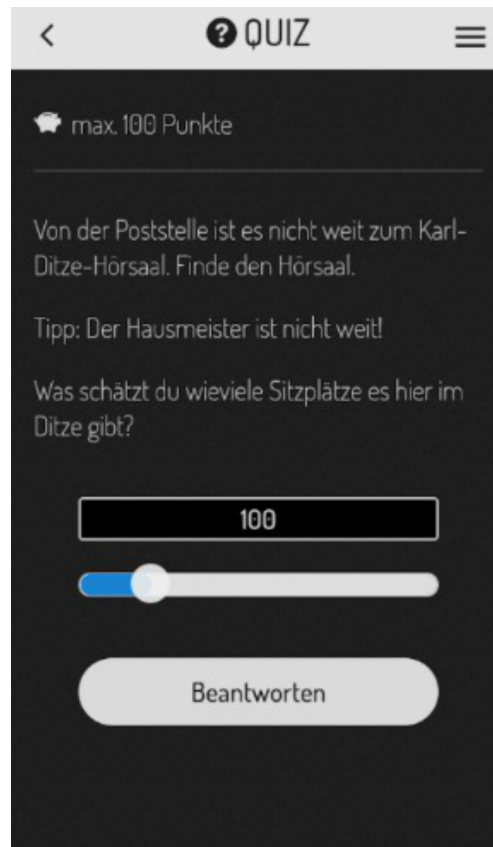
<
QUIZ

max. 100 Punkte

Von der Poststelle ist es nicht weit zum Karl-Ditze-Hörsaal. Finde den Hörsaal.

Tipp: Der Hausmeister ist nicht weit!

Was schätzt du wieviele Sitzplätze es hier im Ditze gibt?

100

Beantworten